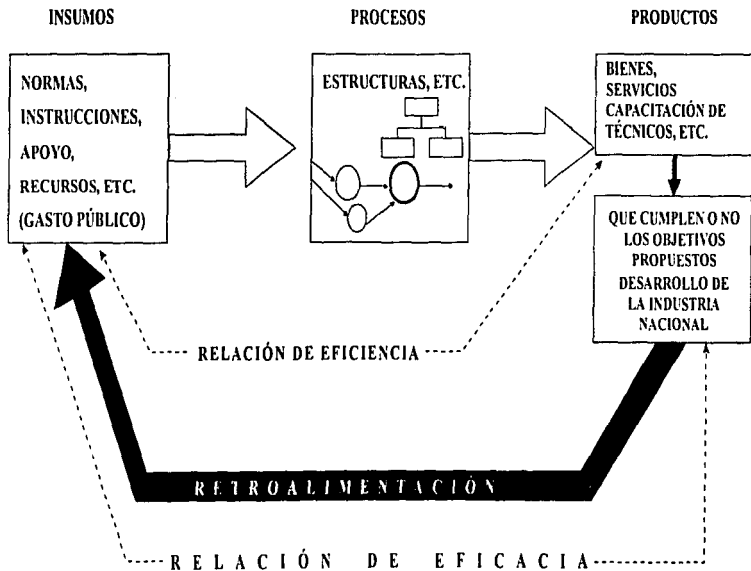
INSUMOS

PROCESOS

PRODUCTOS

NORMAS,
INSTRUCCIONES,
APOYO,
RECURSOS, ETC.
(GASTO PÚBLICO)

ESTRUCTURAS, ETC.

BIENES,
SERVICIOS
CAPACITACIÓN DE
TÉCNICOS, ETC.

QUE CUMPLEN O NO
LOS OBJETIVOS
PROPUESTOS
DESARROLLO DE
LA INDUSTRIA
NACIONAL

RELACIÓN DE EFICIENCIA

RETROALIMENTACIÓN

RELACIÓN DE EFICACIA